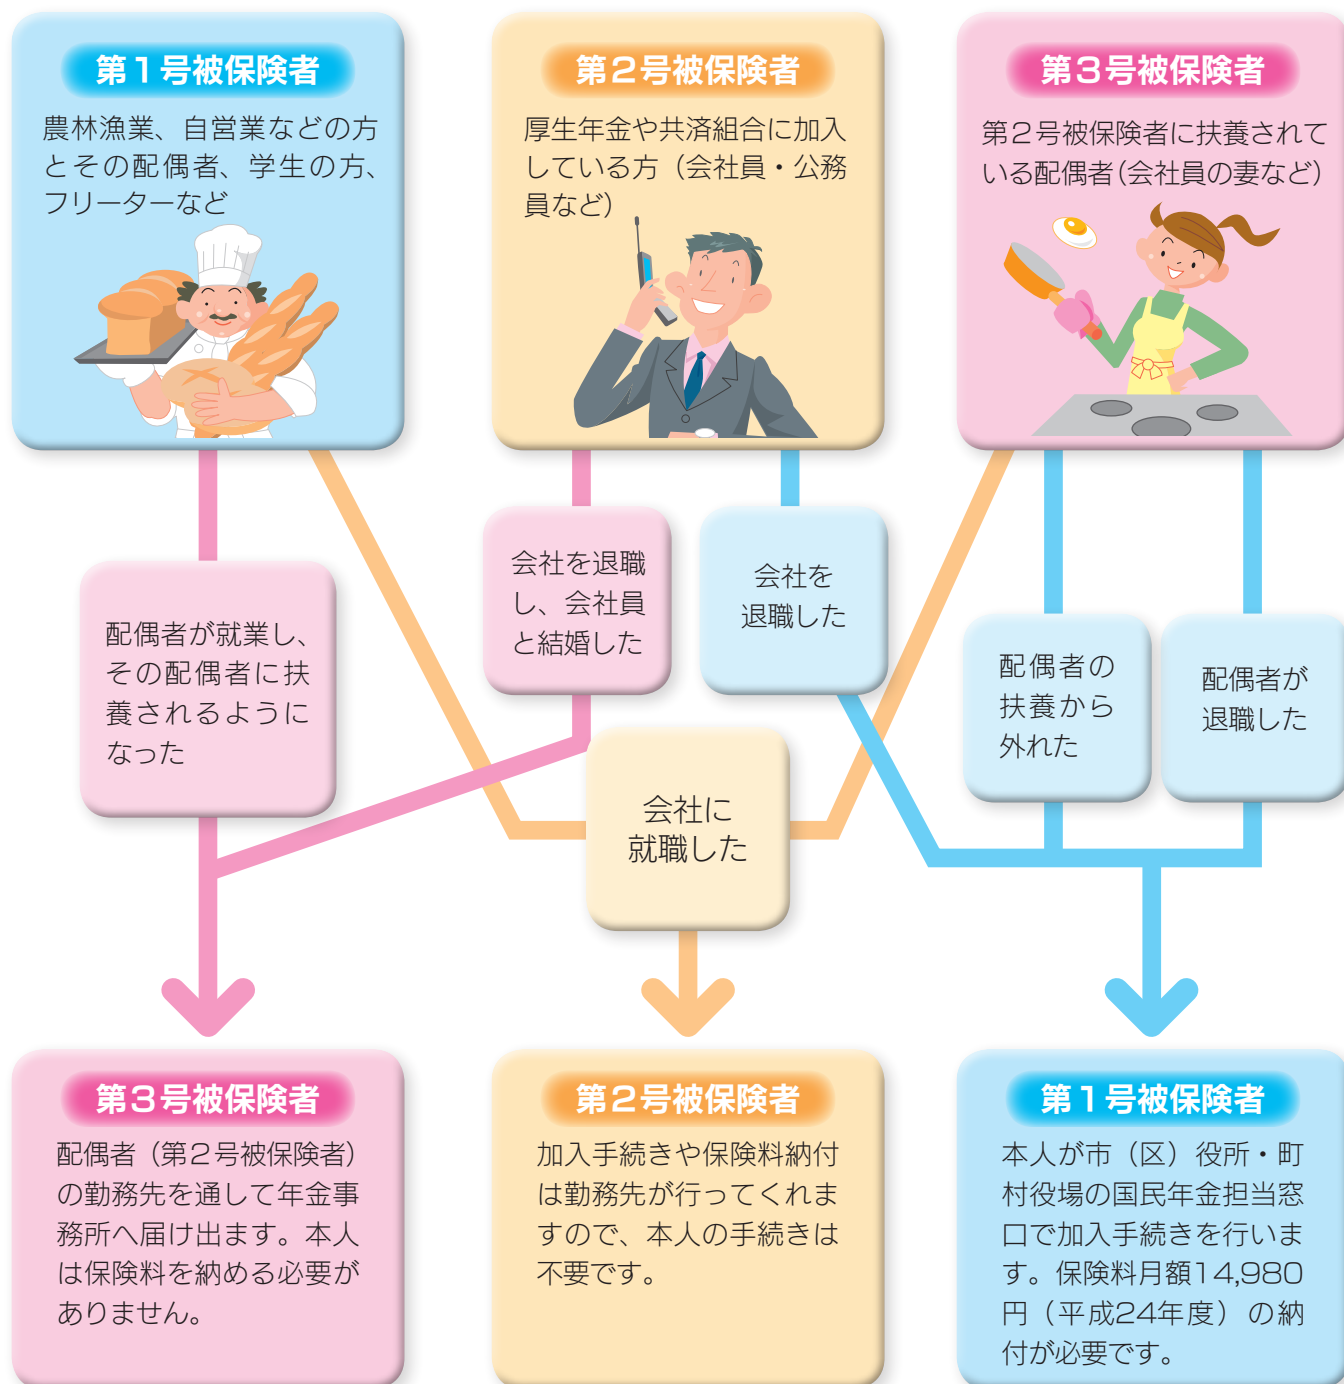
第１号被保険者

農林漁業、自営業などの方とその配偶者、学生の方、フリーターなど

第２号被保険者

厚生年金や共済組合に加入している方（会社員・公務員など）

第３号被保険者

第２号被保険者に扶養されている配偶者（会社員の妻など）

配偶者が就業し、その配偶者に扶養されるようになった

会社を退職し、会社員と結婚した

会社を退職した

配偶者の扶養から外れた

配偶者が退職した

会社に就職した

第３号被保険者

配偶者（第２号被保険者）の勤務先を通して年金事務所へ届け出ます。本人は保険料を納める必要がありません。

第２号被保険者

加入手続きや保険料納付は勤務先が行ってくれますので、本人の手続きは不要です。

第１号被保険者

本人が市（区）役所・町村役場の国民年金担当窓口で加入手続きを行います。保険料月額14,980円（平成24年度）の納付が必要です。